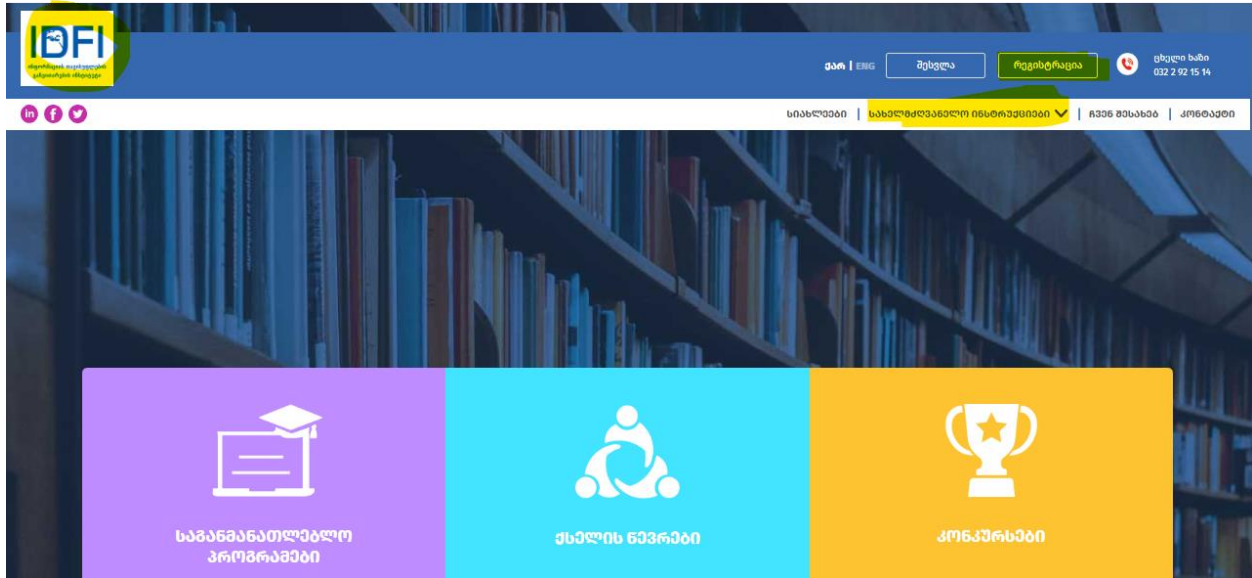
IDFI
ინფორმაციის თავისუფლების განვითარების ინსტიტუტი

ქარ | ENG
შესვლა
რეგისტრაცია
ცხელი ხაზი
032 2 92 15 14

in f

სიახლეები | სახელმძღვანელო ინსტრუქციები | ჩვენ შესახებ | კონტაქტი

საგანმანათლებლო პროგრამები

ქსელის წევრები

კონკურსები